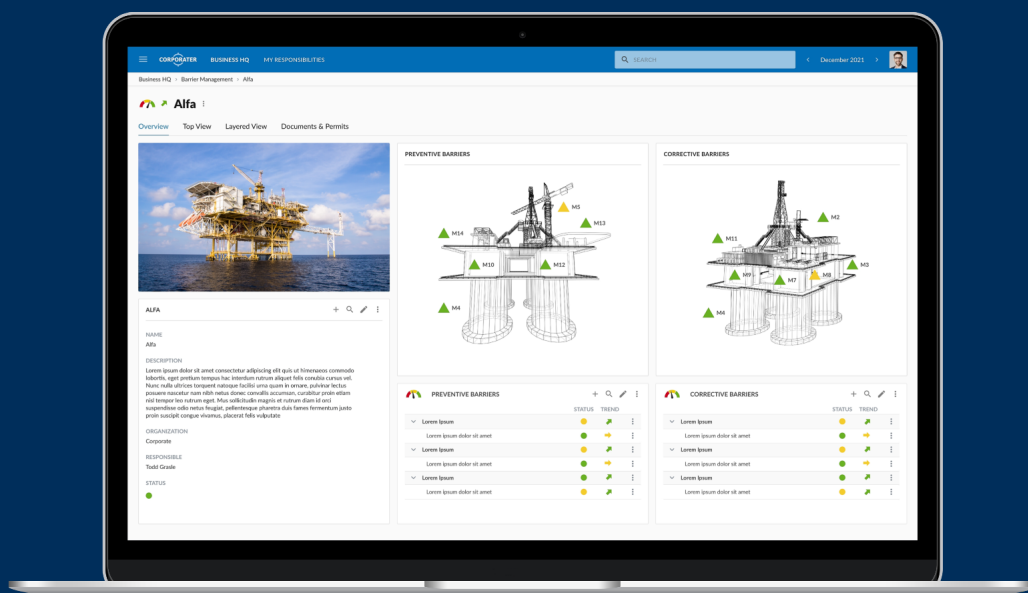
CORPORATER BUSINESS HQ MY RESPONSIBILITIES

SEARCH

December 2021

Business HQ > Barrier Management > Alfa

Alfa

Overview Top View Layered View Documents & Permits

PREVENTIVE BARRIERS

M5
M13
M14
M10
M12
M4

CORRECTIVE BARRIERS

M2
M11
M3
M9
M7
M8
M4

ALFA

NAME
Alfa

DESCRIPTION
Lorem ipsum dolor sit amet consectetur adipiscing elit quis ut himenaeos commodo lobortis, eget pretium tempus hac interdum rutrum aliquet felis conubia cursus vel. Nunc nulla ultrices torquent natoque facilisi urna quam in ornare, pulvinar lectus posuere nascetur nam nibh netus donec convallis accumsan, curabitur proin etiam nisl tempor leo rutrum eget. Mus sollicitudin magnis et rutrum diam id orci suspendisse odio netus feugiat, pellentesque pharetra duis fames fermentum justo proin suscipit congue vivamus, placerat felis vulputate

ORGANIZATION
Corporate

RESPONSIBLE
Todd Grasle

STATUS

PREVENTIVE BARRIERS

STATUS TREND

Lorem Ipsum
Lorem ipsum dolor sit amet
Lorem Ipsum
Lorem ipsum dolor sit amet
Lorem Ipsum
Lorem ipsum dolor sit amet

CORRECTIVE BARRIERS

STATUS TREND

Lorem Ipsum
Lorem ipsum dolor sit amet
Lorem Ipsum
Lorem ipsum dolor sit amet
Lorem Ipsum
Lorem ipsum dolor sit amet